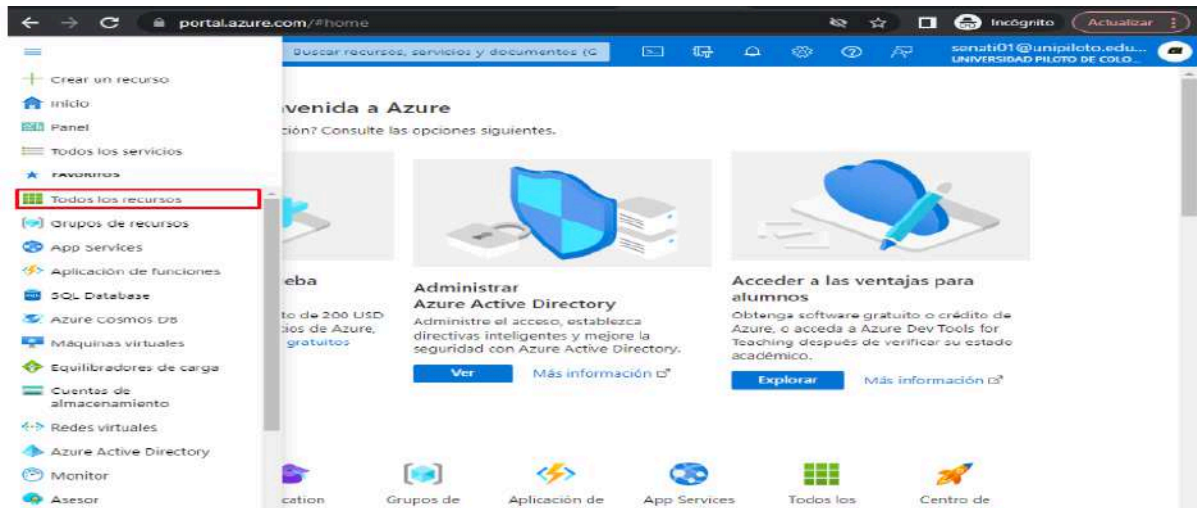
portal.azure.com/#home

Incógnito Actualizar

Buscar recursos, servicios y documentos (G

senati01@unipiloto.edu...
UNIVERSIDAD PILOTO DE COLO...

Crear un recurso
Inicio
Panel
Todos los servicios
FAVORITOS
Todos los recursos
Grupos de recursos
App Services
Aplicación de funciones
SQL Database
Azure Cosmos DB
Máquinas virtuales
Equilibradores de carga
Cuentas de almacenamiento
Redes virtuales
Azure Active Directory
Monitor
Asesor

venida a Azure
ción? Consulte las opciones siguientes.

eba
to de 200 USD
cios de Azure,
gratuitos

Administrar
Azure Active Directory
Administre el acceso, establezca directivas inteligentes y mejore la seguridad con Azure Active Directory.
Ver
Más información

Acceder a las ventajas para alumnos
Obtenga software gratuito o crédito de Azure, o acceda a Azure Dev Tools for Teaching después de verificar su estado académico.
Explorar
Más información

cation
Grupos de
Aplicación de
App Services
Todos los
Centro de